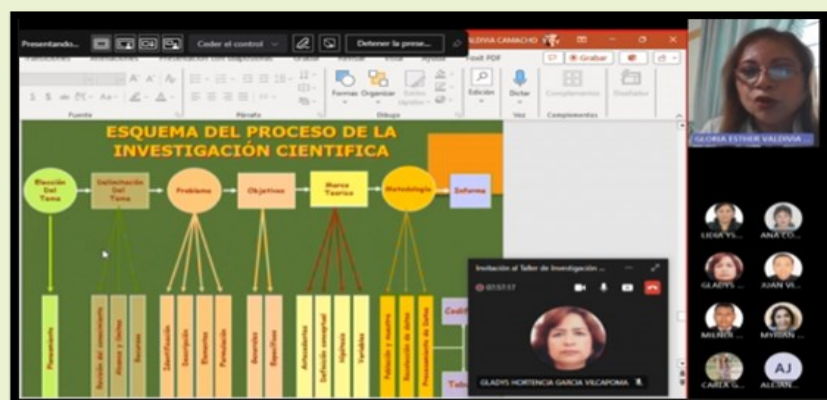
Presentando... Ceder el control Detener la prese...

VALDIVIA CAMACHO

Grabar

Transiciones Animaciones Presentación con diapositivas Grabar Revisar Vista Ayuda Foxit PDF

Fuente Párrafo Dibujo Voz Complementos

Formas Organizar Estilos rápidos Edición Dictar Complementos Diseñador

ESQUEMA DEL PROCESO DE LA INVESTIGACIÓN CIENTIFICA

Elección Del Tema

Delimitación Del Tema

Problema

Objetivos

Marco Teorico

Metodología

Informe

Planeamiento

Revisión del conocimiento

Alcance y límites

Recursos

Identificación

Descripción

Elementos

Formulación

Generales

Específicos

Antecedentes

Definición conceptual

Hipótesis

Variables

Población y muestra

Recolección de datos

Procesamiento de Datos

Codi

Tab

Invitación al Taller de Investigación ...

01:57:17

GLADYS HORTENCIA GARCIA VILCAPOMA

GLORIA ESTHER VALDIVIA ...

LIDIA YS...

ANA CO...

GLADYS ...

JUAN VI...

MILNER ...

MYRIAN ...

CARLA G...

AJ

ALEJAN...